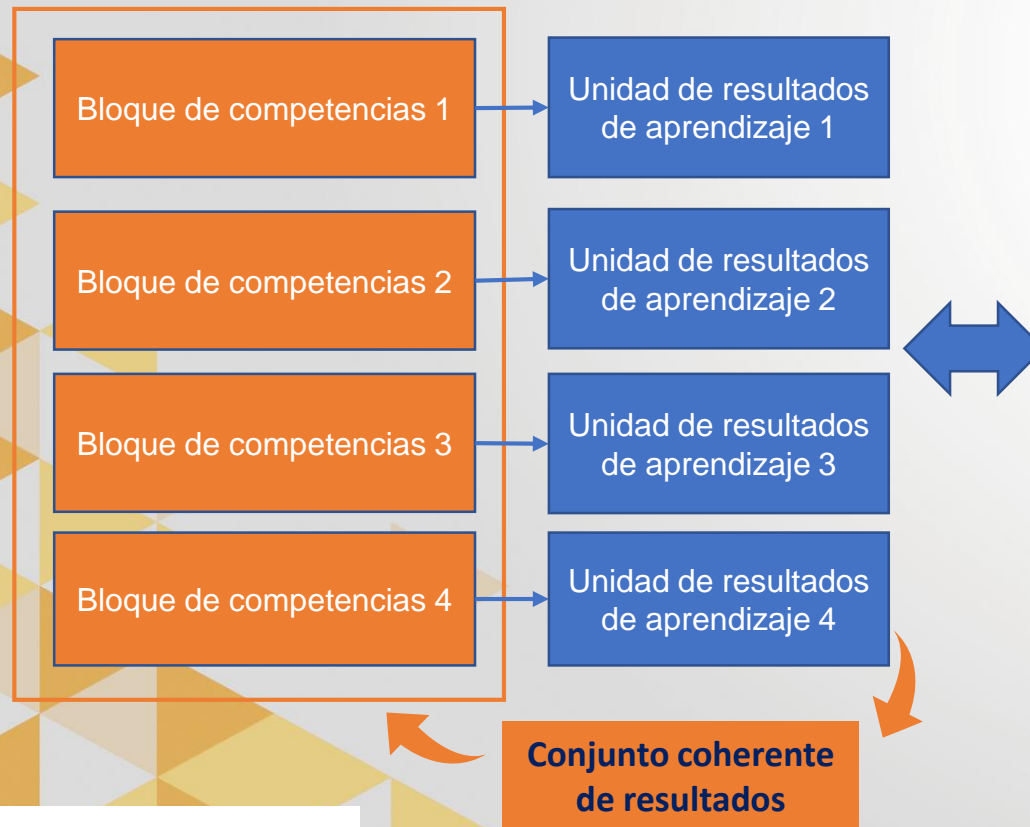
Bloque de competencias 1

Unidad de resultados de aprendizaje 1

Bloque de competencias 2

Unidad de resultados de aprendizaje 2

Bloque de competencias 3

Unidad de resultados de aprendizaje 3

Bloque de competencias 4

Unidad de resultados de aprendizaje 4

Conjunto coherente de resultados